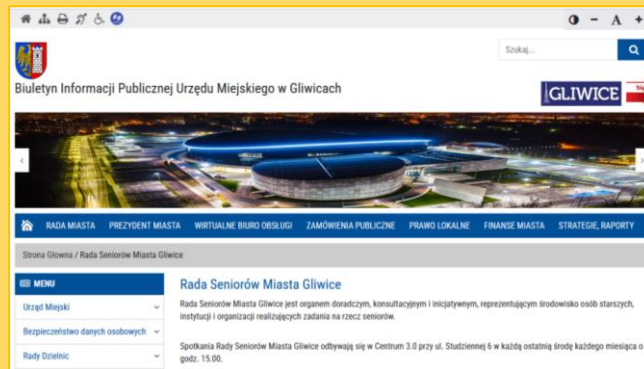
0 - A +

Szukaj...

Biuletyn Informacji Publicznej Urzędu Miejskiego w Gliwicach

GLIWICE

RADA MIASTA PREZYDENT MIASTA WIRTUALNE BIURO OBSŁUGI ZAMÓWIENIA PUBLICZNE PRAWO LOKALNE FINANSE MIASTA STRATEGIE, RAPORTY

Strona Główna / Rada Seniorów Miasta Gliwice

MENU

Urząd Miejski

Bezpieczeństwo danych osobowych

Rady Dzielnic

Rada Seniorów Miasta Gliwice

Rada Seniorów Miasta Gliwice jest organem doradczym, konsultacyjnym i inicjatywnym, reprezentującym środowisko osób starszych, instytucji i organizacji realizujących zadania na rzecz seniorów.

Spotkania Rady Seniorów Miasta Gliwice odbywają się w Centrum 3.0 przy ul. Studziennej 6 w każdą ostatnią środę każdego miesiąca o godz. 15.00.